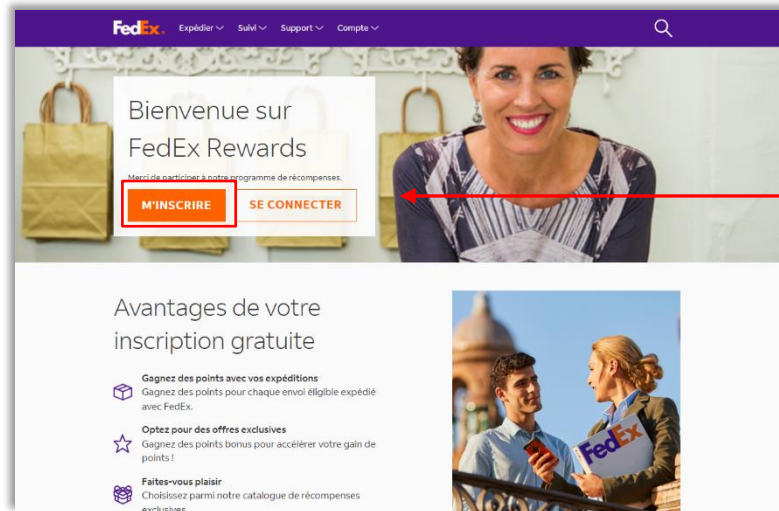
FedEx. Expédier Suivi Support Compte

Bienvenue sur FedEx Rewards

Merci de participer à notre programme de récompenses.

M'INSCRIRE SE CONNECTER

Avantages de votre inscription gratuite

Gagnez des points avec vos expéditions
Gagnez des points pour chaque envoi éligible expédié avec FedEx.

Optez pour des offres exclusives
Gagnez des points bonus pour accélérer votre gain de points !

Faites-vous plaisir
Choisissez parmi notre catalogue de récompenses exclusives

FedEx